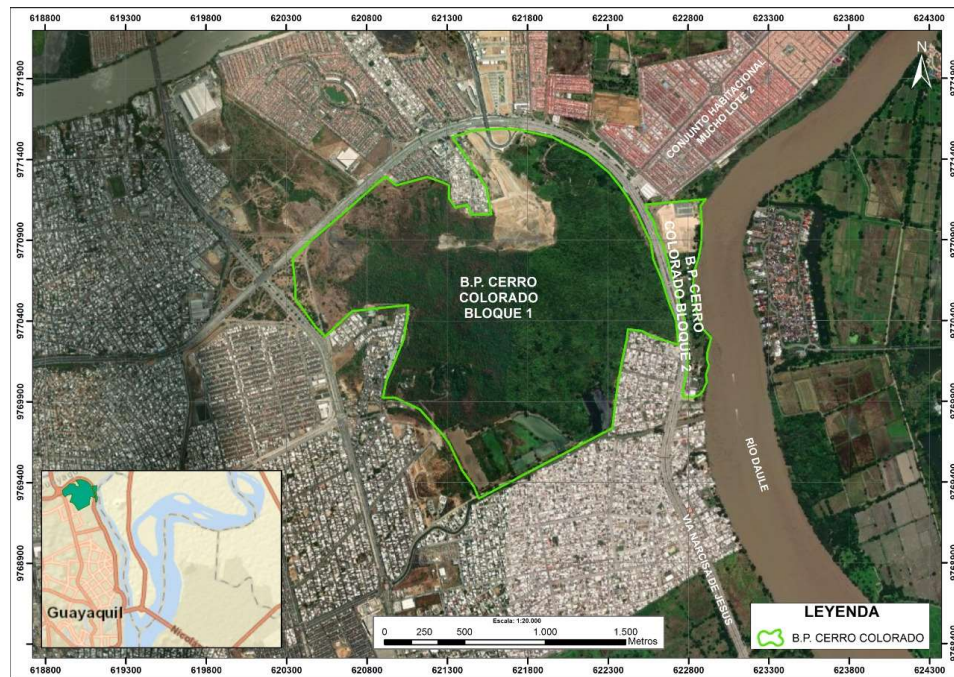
618800 619300 619800 620300 620800 621300 621800 622300 622800 623300 623800 624300

9771900 9771400 9770900 9770400 9769900 9769400 9768900

N

CONJUNTO HABITACIONAL MUCHO LOTE 2

B.P. CERRO COLORADO BLOQUE 1

B.P. CERRO COLORADO BLOQUE 2

RÍO DAULE

VIA NARCISA DE JESUS

Guayaquil

Nicolas

Escala: 1:20.000

0 250 500 1.000 1.500 Metros

LEYENDA

B.P. CERRO COLORADO

618800 619300 619800 620300 620800 621300 621800 622300 622800 623300 623800 624300